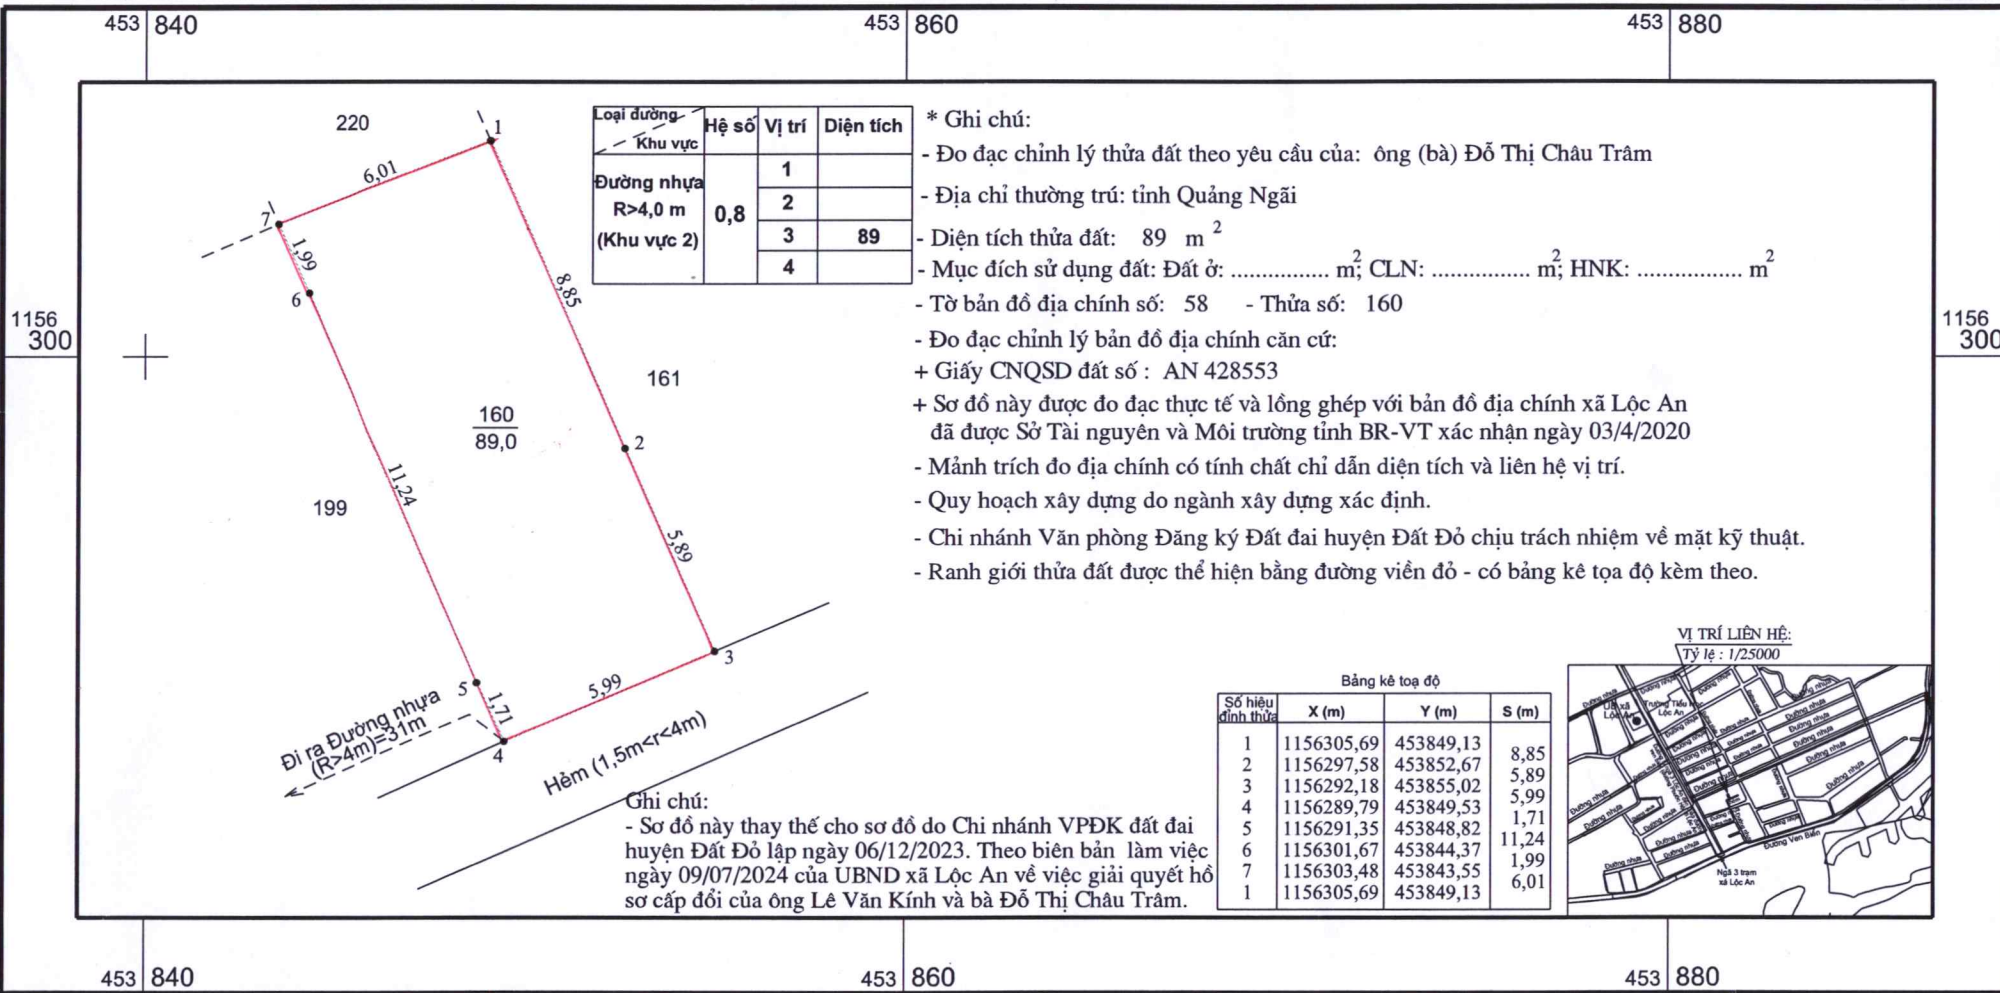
453 840

453 860

453 880

1156 300

1156 300

220

1

6,01

7

1,99

6

8,85

161

160

89,0

2

11,24

199

5,89

3

5,99

5

1,71

4

Đi ra Đường nhựa (R>4m)=31m

Hẻm (1,5m<r<4m)

| Loại đường / Khu vực | Hệ số | Vị trí | Diện tích |
|---|---|---|---|
| Đường nhựa R>4,0 m (Khu vực 2) | 0,8 | 1 | |
| | | 2 | |
| | | 3 | 89 |
| | | 4 | |

* Ghi chú:
- Đo đạc chỉnh lý thửa đất theo yêu cầu của: ông (bà) Đỗ Thị Châu Trâm
- Địa chỉ thường trú: tỉnh Quảng Ngãi
- Diện tích thửa đất: 89 $m^2$
- Mục đích sử dụng đất: Đất ở: ............... $m^2$; CLN: ............... $m^2$; HNK: ................ $m^2$
- Tờ bản đồ địa chính số: 58 - Thửa số: 160
- Đo đạc chỉnh lý bản đồ địa chính căn cứ:
+ Giấy CNQSD đất số : AN 428553
+ Sơ đồ này được đo đạc thực tế và lồng ghép với bản đồ địa chính xã Lộc An đã được Sở Tài nguyên và Môi trường tỉnh BR-VT xác nhận ngày 03/4/2020
- Mảnh trích đo địa chính có tính chất chỉ dẫn diện tích và liên hệ vị trí.
- Quy hoạch xây dựng do ngành xây dựng xác định.
- Chi nhánh Văn phòng Đăng ký Đất đai huyện Đất Đỏ chịu trách nhiệm về mặt kỹ thuật.
- Ranh giới thửa đất được thể hiện bằng đường viền đỏ - có bảng kê tọa độ kèm theo.

Ghi chú:
- Sơ đồ này thay thế cho sơ đồ do Chi nhánh VPĐK đất đai huyện Đất Đỏ lập ngày 06/12/2023. Theo biên bản làm việc ngày 09/07/2024 của UBND xã Lộc An về việc giải quyết hồ sơ cấp đổi của ông Lê Văn Kính và bà Đỗ Thị Châu Trâm.

Bảng kê toạ độ

| Số hiệu đỉnh thửa | X (m) | Y (m) | S (m) |
|---|---|---|---|
| 1 | 1156305,69 | 453849,13 | |
| | | | 8,85 |
| 2 | 1156297,58 | 453852,67 | |
| | | | 5,89 |
| 3 | 1156292,18 | 453855,02 | |
| | | | 5,99 |
| 4 | 1156289,79 | 453849,53 | |
| | | | 1,71 |
| 5 | 1156291,35 | 453848,82 | |
| | | | 11,24 |
| 6 | 1156301,67 | 453844,37 | |
| | | | 1,99 |
| 7 | 1156303,48 | 453843,55 | |
| | | | 6,01 |
| 1 | 1156305,69 | 453849,13 | |

VỊ TRÍ LIÊN HỆ:
Tỷ lệ : 1/25000

Đường nhựa

Ngã 3 trạm xã Lộc An

Đường Ven Biển

453 840

453 860

453 880